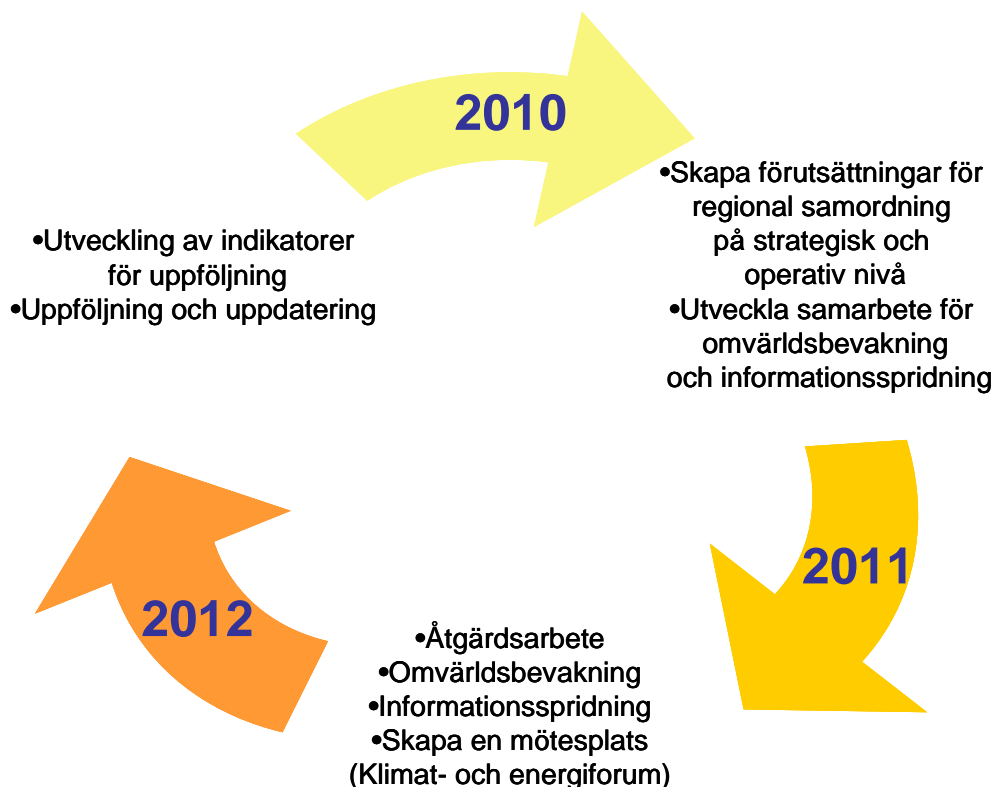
2010

•Skapa förutsättningar för regional samordning på strategisk och operativ nivå
•Utveckla samarbete för omvärldsbevakning och informationsspridning

2011

•Åtgärdsarbete
•Omvärldsbevakning
•Informationsspridning
•Skapa en mötesplats (Klimat- och energiforum)

2012

•Utveckling av indikatorer för uppföljning
•Uppföljning och uppdatering